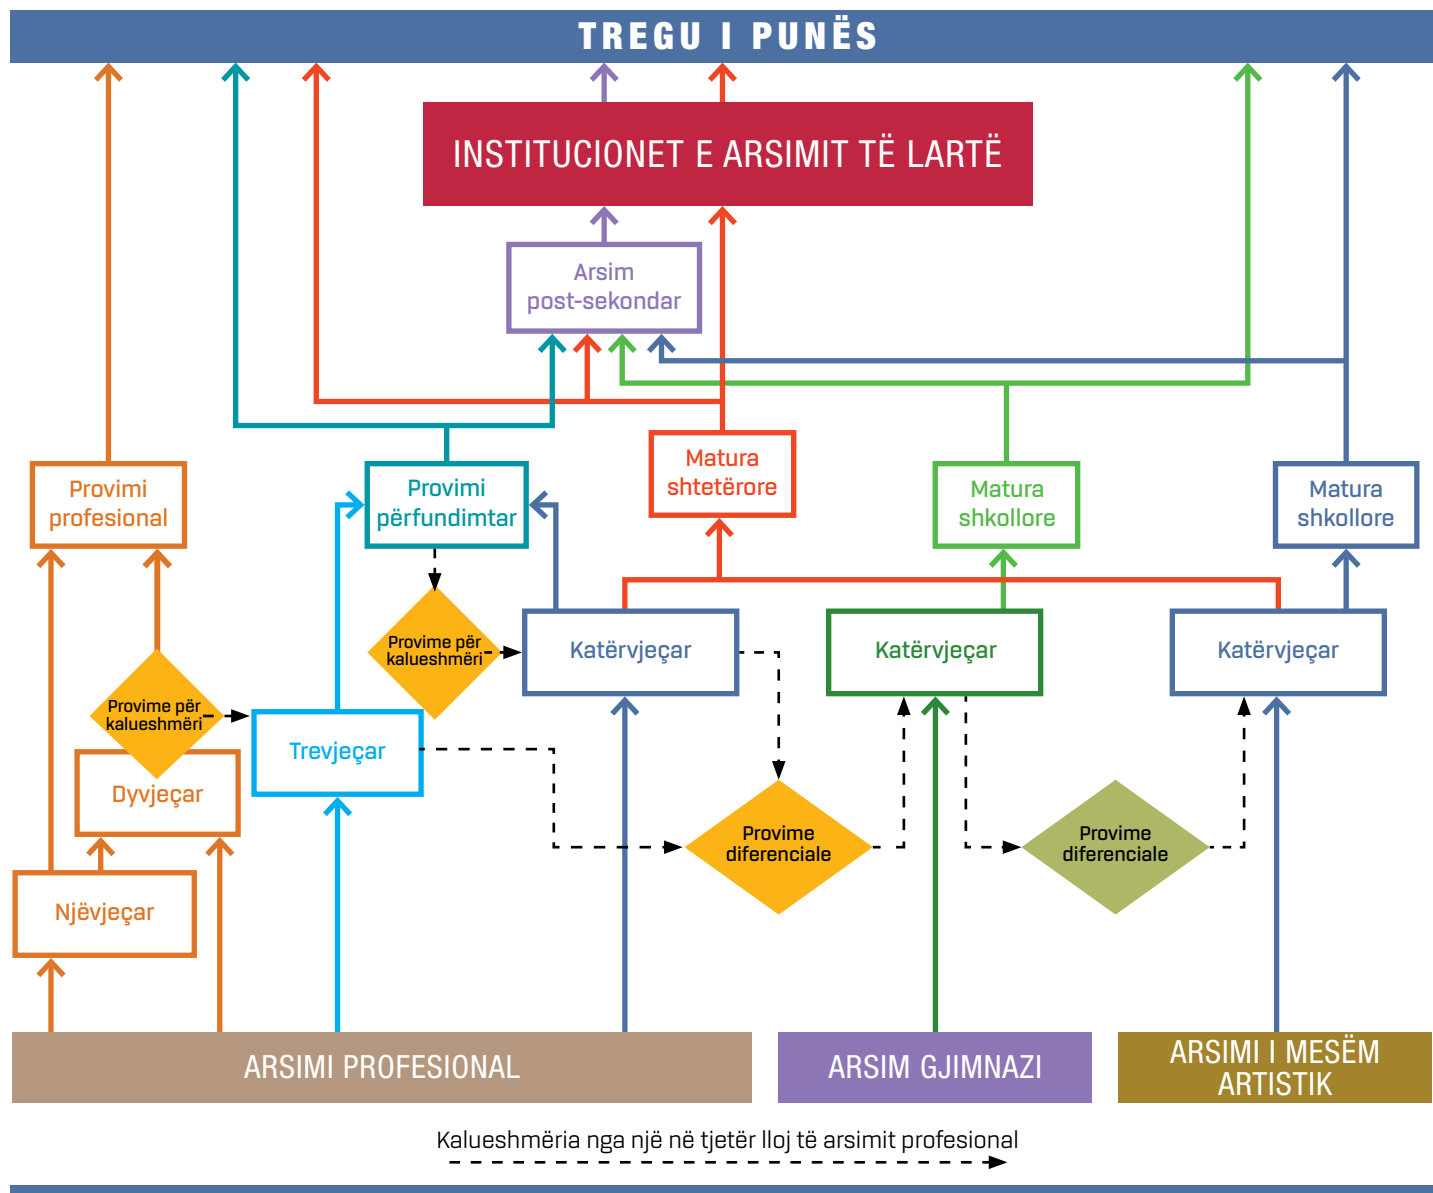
TREGU I PUNËS

INSTITUCIONET E ARSIMIT TË LARTË

Arsim post-sekondar

Provimi profesional

Provimi përfundimtar

Matura shtetërore

Matura shkollore

Matura shkollore

Provime për kalueshmëri

Katërvjeçar

Katërvjeçar

Katërvjeçar

Provime për kalueshmëri

Trevjeçar

Dyvjeçar

Provime diferenciale

Provime diferenciale

Njëvjeçar

ARSIMI PROFESIONAL

ARSIM GJIMNAZI

ARSIMI I MESËM ARTISTIK

Kalueshmëria nga një në tjetër lloj të arsimit profesional